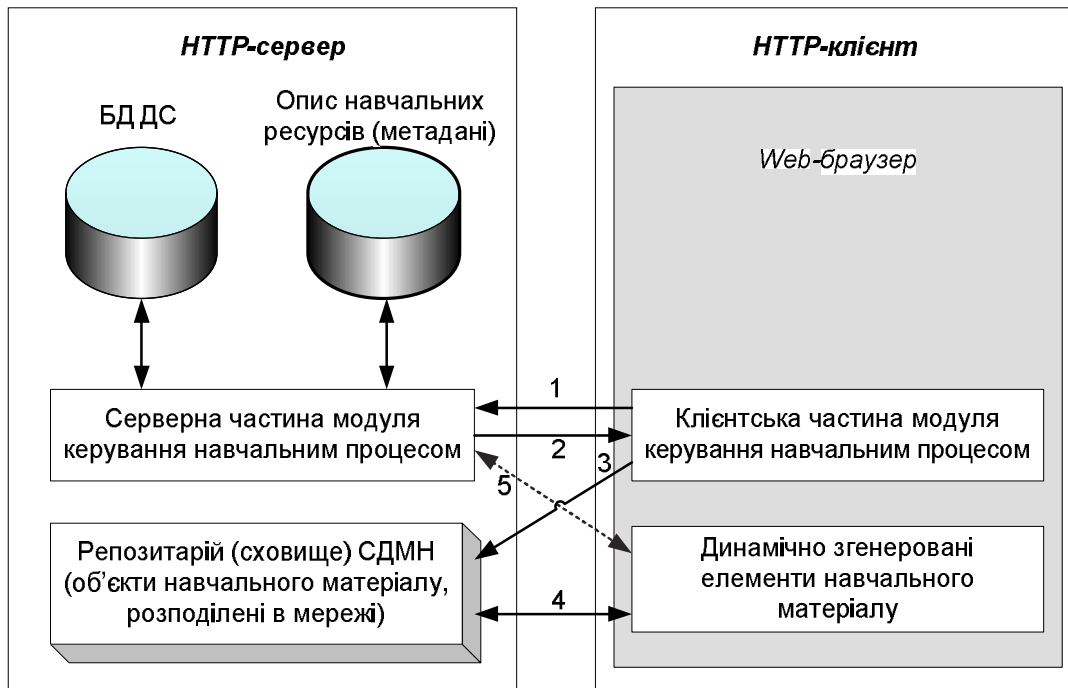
HTTP-сервер

HTTP-клієнт

БД ДС

Опис навчальних ресурсів (метадані)

Web-браузер

1

Серверна частина модуля керування навчальним процесом

2

Клієнтська частина модуля керування навчальним процесом

3

5

Репозитарій (сховище) СДМН (об'єкти навчального матеріалу, розподілені в мережі)

Динамічно згенеровані елементи навчального матеріалу

4